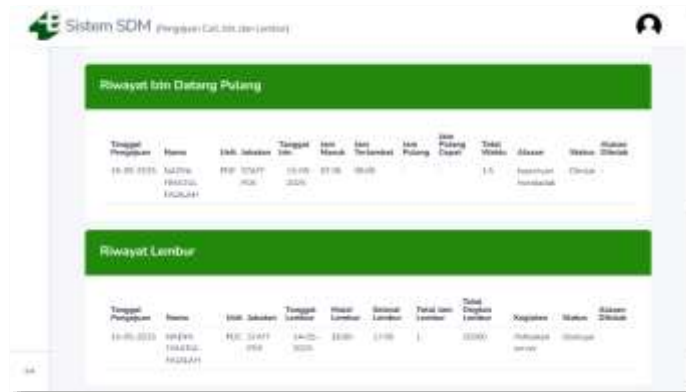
Sistem SDM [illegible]

Riwayat Izin Datang Pulang

| Tanggal Pengajuan | Nama | Unit | Jabatan | Tanggal Izin | Jam Masuk | Jam Terlambat | Jam Pulang | Jam Pulang Cepat | Total Waktu | Alasan | Status | Alasan Ditolak |
|---|---|---|---|---|---|---|---|---|---|---|---|---|
| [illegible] | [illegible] | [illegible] | STAFF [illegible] | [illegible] | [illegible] | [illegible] | | | 1.5 | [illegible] | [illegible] | |

Riwayat Lembur

| Tanggal Pengajuan | Nama | Unit | Jabatan | Tanggal Lembur | Mulai Lembur | Selesai Lembur | Total Jam Lembur | Total Ongkos Lembur | Kegiatan | Status | Alasan Ditolak |
|---|---|---|---|---|---|---|---|---|---|---|---|
| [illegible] | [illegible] | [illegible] | STAFF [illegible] | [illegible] | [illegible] | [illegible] | 1 | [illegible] | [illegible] | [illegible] | |